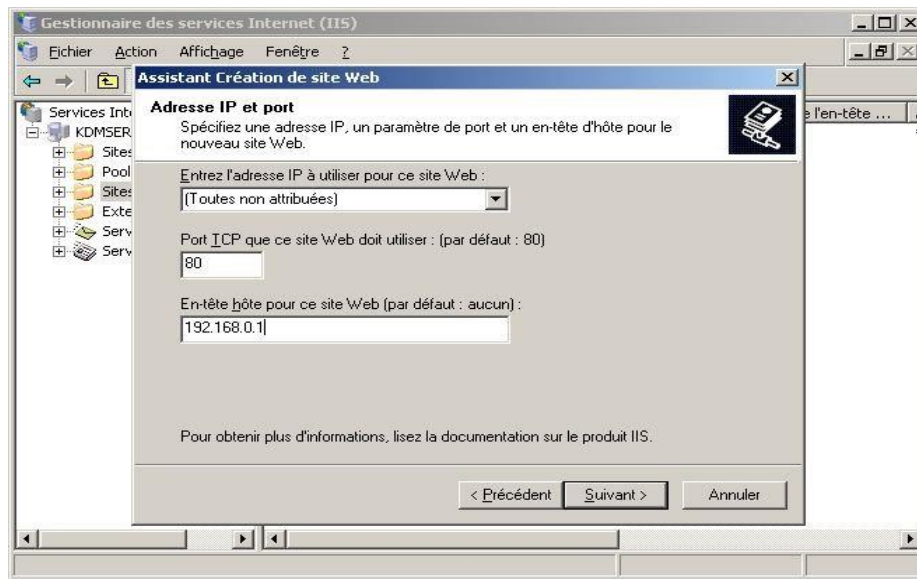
Gestionnaire des services Internet (IIS)

Fichier Action Affichage Fenêtre ?

Services Int
KDMSER
Sites
Pool
Sites
Exte
Serv
Serv

e l'en-tête ...

Assistant Création de site Web

Adresse IP et port
Spécifiez une adresse IP, un paramètre de port et un en-tête d'hôte pour le nouveau site Web.

Entrez l'adresse IP à utiliser pour ce site Web :
(Toutes non attribuées)

Port TCP que ce site Web doit utiliser : (par défaut : 80)
80

En-tête hôte pour ce site Web (par défaut : aucun) :
192.168.0.1

Pour obtenir plus d'informations, lisez la documentation sur le produit IIS.

< Précédent Suivant > Annuler